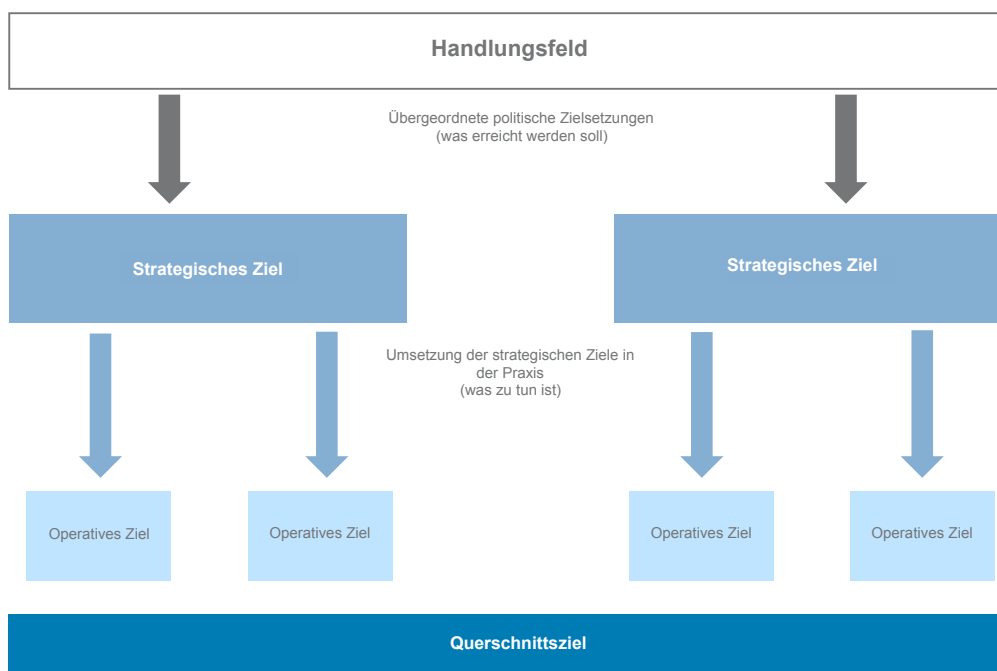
Handlungsfeld

Übergeordnete politische Zielsetzungen
(was erreicht werden soll)

Strategisches Ziel

Strategisches Ziel

Umsetzung der strategischen Ziele in der Praxis
(was zu tun ist)

Operatives Ziel

Operatives Ziel

Operatives Ziel

Operatives Ziel

Querschnittsziel